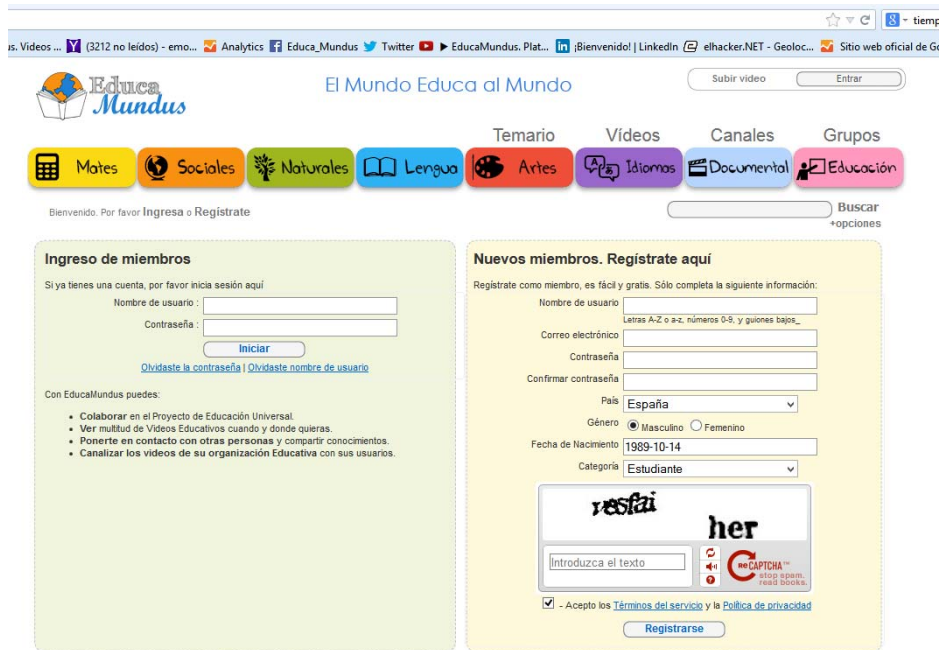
tiemp

s. Videos ... (3212 no leídos) - emo... Analytics Educa_Mundus Twitter ▶ EducaMundus. Plat... ¡Bienvenido! | LinkedIn elhacker.NET - Geoloc... Sitio web oficial de G

Educa Mundus

El Mundo Educa al Mundo

Subir video

Entrar

Temario Vídeos Canales Grupos

Mates Sociales Naturales Lengua Artes Idiomas Documental Educación

Bienvenido. Por favor Ingresa o Registrate

Buscar
+opciones

Ingreso de miembros

Si ya tienes una cuenta, por favor inicia sesión aquí

Nombre de usuario :

Contraseña :

Iniciar

Olvidaste la contraseña | Olvidaste nombre de usuario

Con EducaMundus puedes:

- Colaborar en el Proyecto de Educación Universal.
- Ver multitud de Videos Educativos cuando y donde quieras.
- Ponerte en contacto con otras personas y compartir conocimientos.
- Canalizar los videos de su organización Educativa con sus usuarios.

Nuevos miembros. Regístrate aquí

Regístrate como miembro, es fácil y gratis. Sólo completa la siguiente información:

Nombre de usuario

Letras A-Z o a-z, números 0-9, y guiones bajos_

Correo electrónico

Contraseña

Confirmar contraseña

País España

Género Masculino Femenino

Fecha de Nacimiento 1989-10-14

Categoría Estudiante

resfai her

Introduzca el texto

reCAPTCHA™ stop spam. read books.

- Acepto los Términos del servicio y la Política de privacidad

Registrarse